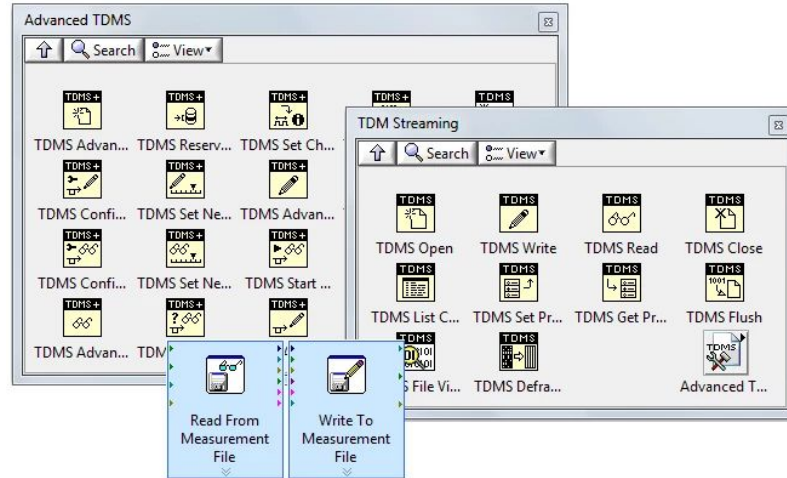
Advanced TDMS

Search View

TDMS+ TDMS+ TDMS+ TDMS+ TDMS

TDMS Advan... TDMS Reserv... TDMS Set Ch...

TDMS+ TDMS+ TDMS+

TDMS Confi... TDMS Set Ne... TDMS Advan...

TDMS+ TDMS+ TDMS+

TDMS Confi... TDMS Set Ne... TDMS Start ...

TDMS+ TDMS+ TDMS+

TDMS Advan... TDM

TDM Streaming

Search View

TDMS TDMS TDMS TDMS

TDMS Open TDMS Write TDMS Read TDMS Close

TDMS TDMS TDMS TDMS

TDMS List C... TDMS Set Pr... TDMS Get Pr... TDMS Flush

TDMS TDMS TDMS

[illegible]S File Vi... TDMS Defra... Advanced T...

Read From Measurement File

Write To Measurement File